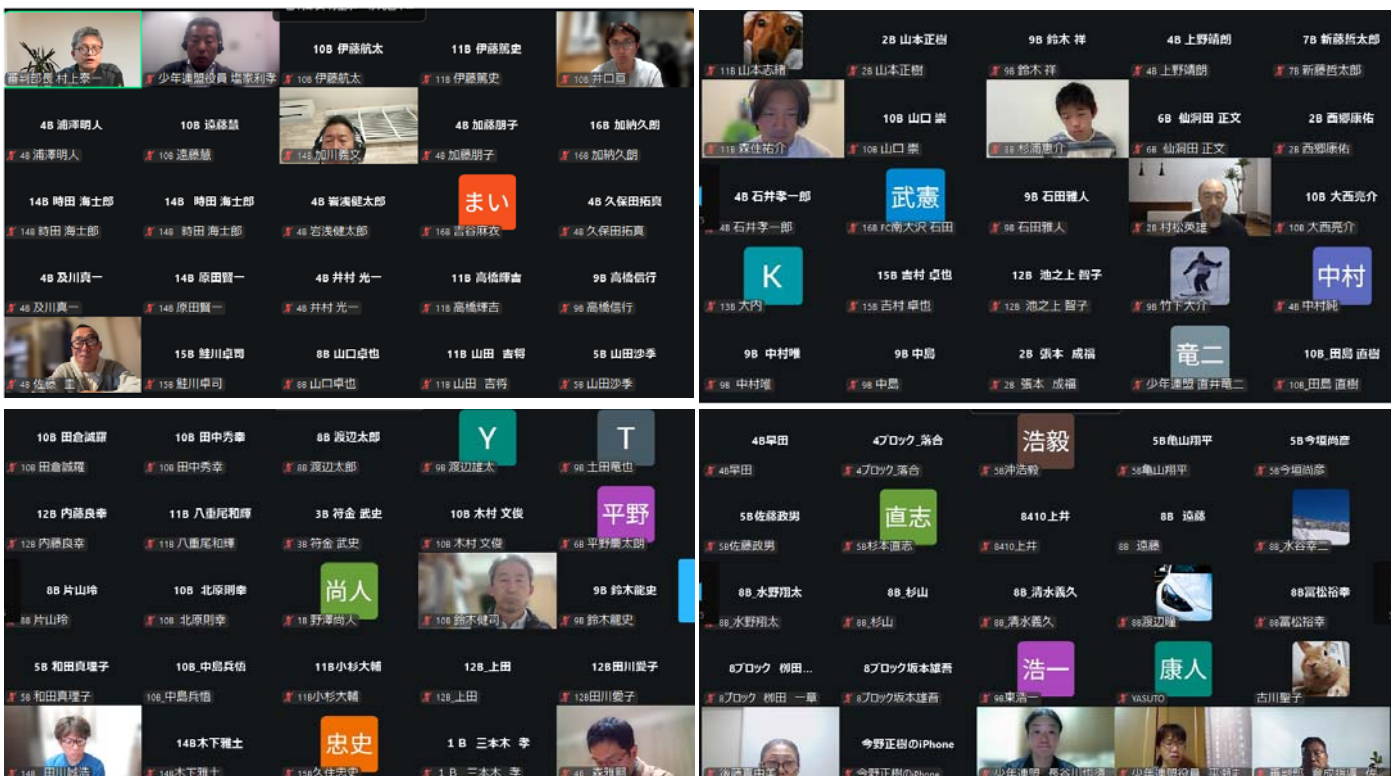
番号部長 村上泰一
少年連盟役員 塚本利彦
10B 伊藤航太
10B 伊藤航太
11B 伊藤篤史
11B 伊藤篤史
10B 井口亘
4B 浦澤明人
4B 浦澤明人
10B 遠藤慧
10B 遠藤慧
14B 加川義文
4B 加藤朋子
4B 加藤朋子
16B 加納久朗
16B 加納久朗
14B 時田 海士郎
14B 時田 海士郎
14B 時田 海士郎
14B 時田 海士郎
4B 岩浅健太郎
4B 岩浅健太郎
まい
16B 吉谷麻衣
4B 久保田拓真
4B 久保田拓真
4B 及川真一
4B 及川真一
14B 原田賢一
14B 原田賢一
4B 井村 光一
4B 井村 光一
11B 高橋輝吉
11B 高橋輝吉
9B 高橋信行
9B 高橋信行
4B 佐藤 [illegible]
15B 鮭川卓司
15B 鮭川卓司
8B 山口卓也
8B 山口卓也
11B 山田 吉将
11B 山田 吉将
5B 山田沙季
5B 山田沙季

11B 山本志緒
2B 山本正樹
2B 山本正樹
9B 鈴木 祥
9B 鈴木 祥
4B 上野靖朗
4B 上野靖朗
7B 新藤哲太郎
7B 新藤哲太郎
11B 森住祐介
10B 山口 崇
10B 山口 崇
8B 杉浦恵介
6B 仙洞田 正文
6B 仙洞田 正文
2B 西郷康佑
2B 西郷康佑
4B 石井李一郎
4B 石井李一郎
武憲
16B FC南大沢 石田
9B 石田雅人
9B 石田雅人
2B 村松美雄
10B 大西亮介
10B 大西亮介
K
13B 大内
15B 吉村 卓也
15B 吉村 卓也
12B 池之上 智子
12B 池之上 智子
9B 竹下大介
中村
4B 中村純
9B 中村唯
9B 中村唯
9B 中島
9B 中島
2B 張本 成福
2B 張本 成福
竜二
少年連盟 直井竜二
10B_田島 直樹
10B_田島 直樹

10B 田倉誠羅
10B 田倉誠羅
10B 田中秀幸
10B 田中秀幸
8B 渡辺太郎
8B 渡辺太郎
Y
9B 渡辺雄太
T
9B 土田竜也
12B 内藤良幸
12B 内藤良幸
11B 八重尾和輝
11B 八重尾和輝
3B 符金 武史
3B 符金 武史
10B 木村 文俊
10B 木村 文俊
平野
6B 平野慶太朗
8B 片山玲
8B 片山玲
10B 北原則幸
10B 北原則幸
尚人
1B 野澤尚人
10B 鈴木健司
9B 鈴木龍史
9B 鈴木龍史
5B 和田真理子
5B 和田真理子
10B_中島兵悟
10B_中島兵悟
11B小杉大輔
11B小杉大輔
12B_上田
12B_上田
12B田川愛子
12B田川愛子
14B 田川誠浩
14B木下雅士
14B木下雅士
忠史
15B久住忠史
1 B 三本木 孝
1 B 三本木 孝
4B 森雅明

4B早田
4B早田
4ブロック_落合
4ブロック_落合
浩毅
5B沖浩毅
5B亀山翔平
5B亀山翔平
5B今垣尚彦
5B今垣尚彦
5B佐藤政男
5B佐藤政男
直志
5B杉本直志
8410上井
8410上井
8B 遠藤
8B 遠藤
8B_水谷幸二
8B_水野翔太
8B_水野翔太
8B_杉山
8B_杉山
8B_清水義久
8B_清水義久
8B渡辺曜
8B冨松裕幸
8B冨松裕幸
8ブロック 桝田...
8ブロック 桝田 一章
8ブロック坂本雄吾
8ブロック坂本雄吾
浩一
9B東浩一
康人
YASUTO
古川聖子
後藤真由美
今野正樹のiPhone
今野正樹のiPhone
少年連盟 長谷川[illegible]
少年連盟役員 平野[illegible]
番号部長 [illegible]